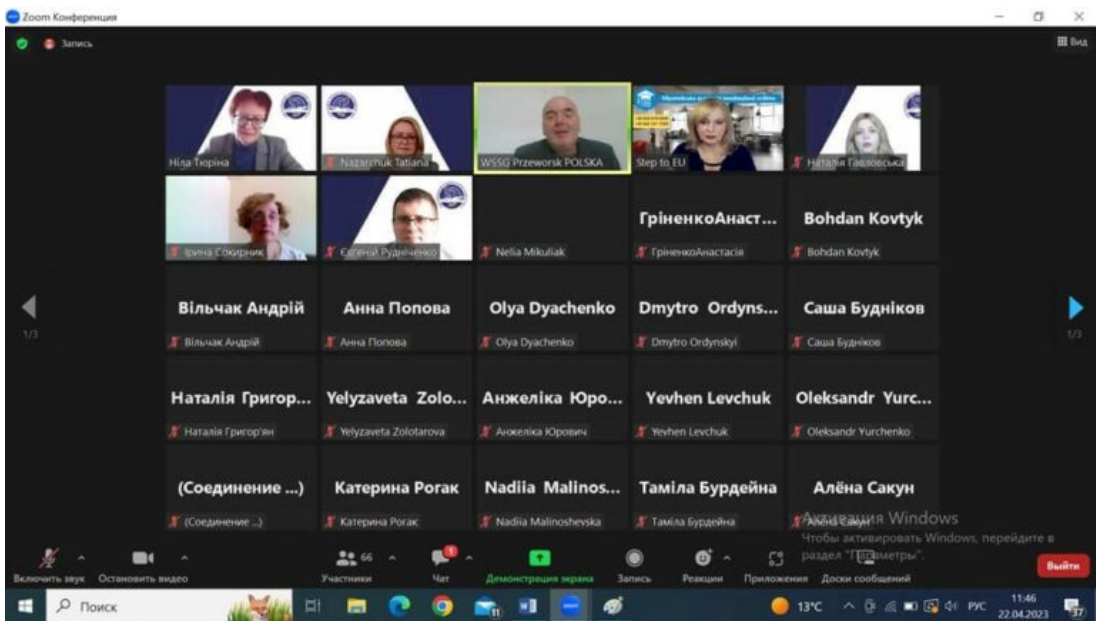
Zoom Конференция

Запись

Вид

Ніна Тюріна
Nazarchuk Tatiana
WSSG Przeworsk POLSKA
Step to EU
Наталія Павловська

Ірина Сокирник
Євгеній Рудніченко
Nelia Mikuliak
ГрієнкоАнаст...
ГрієнкоАнастасія
Bohdan Kovtyk
Bohdan Kovtyk

1/3

Вільчак Андрій
Вільчак Андрій
Анна Попова
Анна Попова
Olya Dyachenko
Olya Dyachenko
Dmytro Ordyns...
Dmytro Ordynskyi
Саша Будніков
Саша Будніков

1/3

Наталія Григор...
Наталія Григор'ян
Yelyzaveta Zolo...
Yelyzaveta Zolotarova
Анжеліка Юро...
Анжеліка Юрович
Yevhen Levchuk
Yevhen Levchuk
Oleksandr Yurc...
Oleksandr Yurchenko

(Соединение ...)
(Соединение ...)
Катерина Рогак
Катерина Рогак
Nadiia Malinos...
Nadiia Malinoshevska
Таміла Бурдейна
Таміла Бурдейна
Алёна Сакун
Алёна Сакун

Активация Windows
Чтобы активировать Windows, перейдите в раздел "Параметры".

Включить звук
Остановить видео
66
Участники
Чат
Демонстрация экрана
Запись
Реакции
Приложения
Доски сообщений
Выйти

Поиск
13°C
РУС
11:46
22.04.2023
37